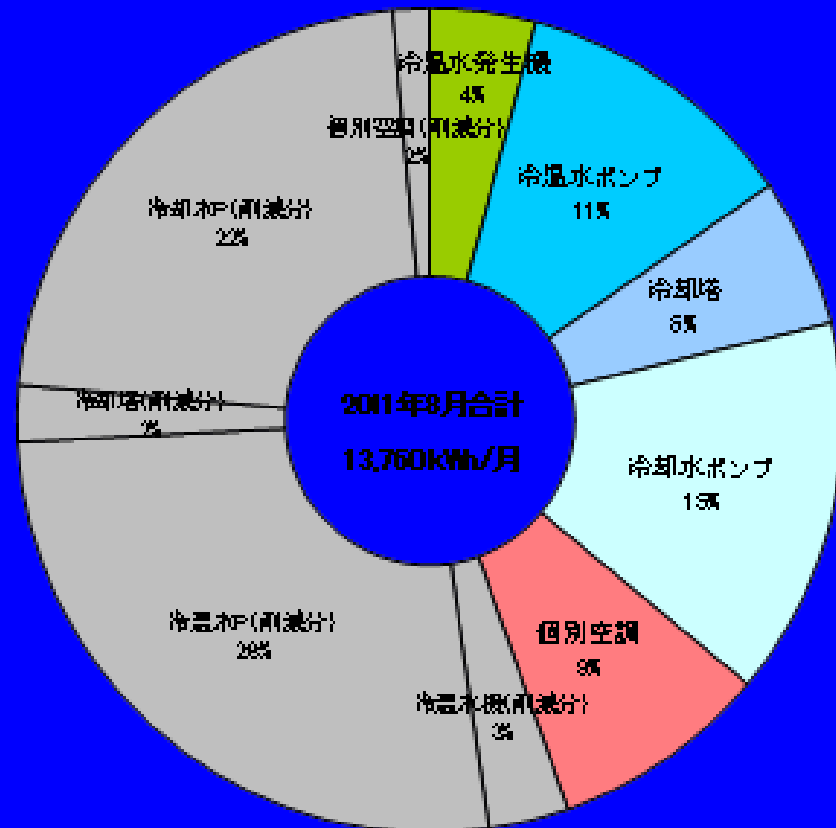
冷温水発生機
4%

個別空調(削減分)
2%

冷温水ポンプ
11%

冷却水P(削減分)
22%

冷却塔
6%

冷却塔(削減分)
2%

2011年8月合計
13,760kWh/月

冷却水ポンプ
15%

冷温水P(削減分)
29%

個別空調
9%

冷温水機(削減分)
3%